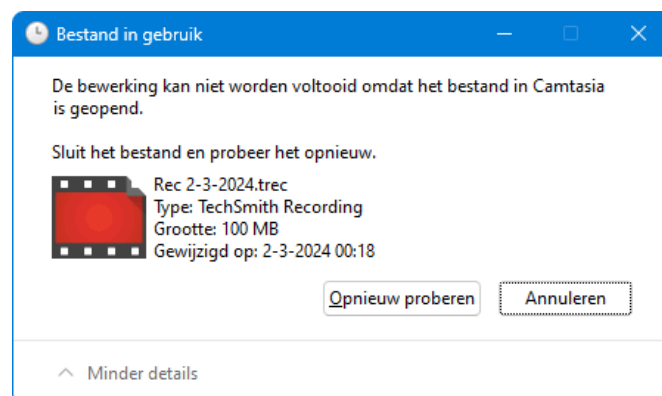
Bestand in gebruik

De bewerking kan niet worden voltooid omdat het bestand in Camtasia is geopend.

Sluit het bestand en probeer het opnieuw.

Rec 2-3-2024.trec
Type: TechSmith Recording
Grootte: 100 MB
Gewijzigd op: 2-3-2024 00:18

Opnieuw proberen

Annuleren

Minder details